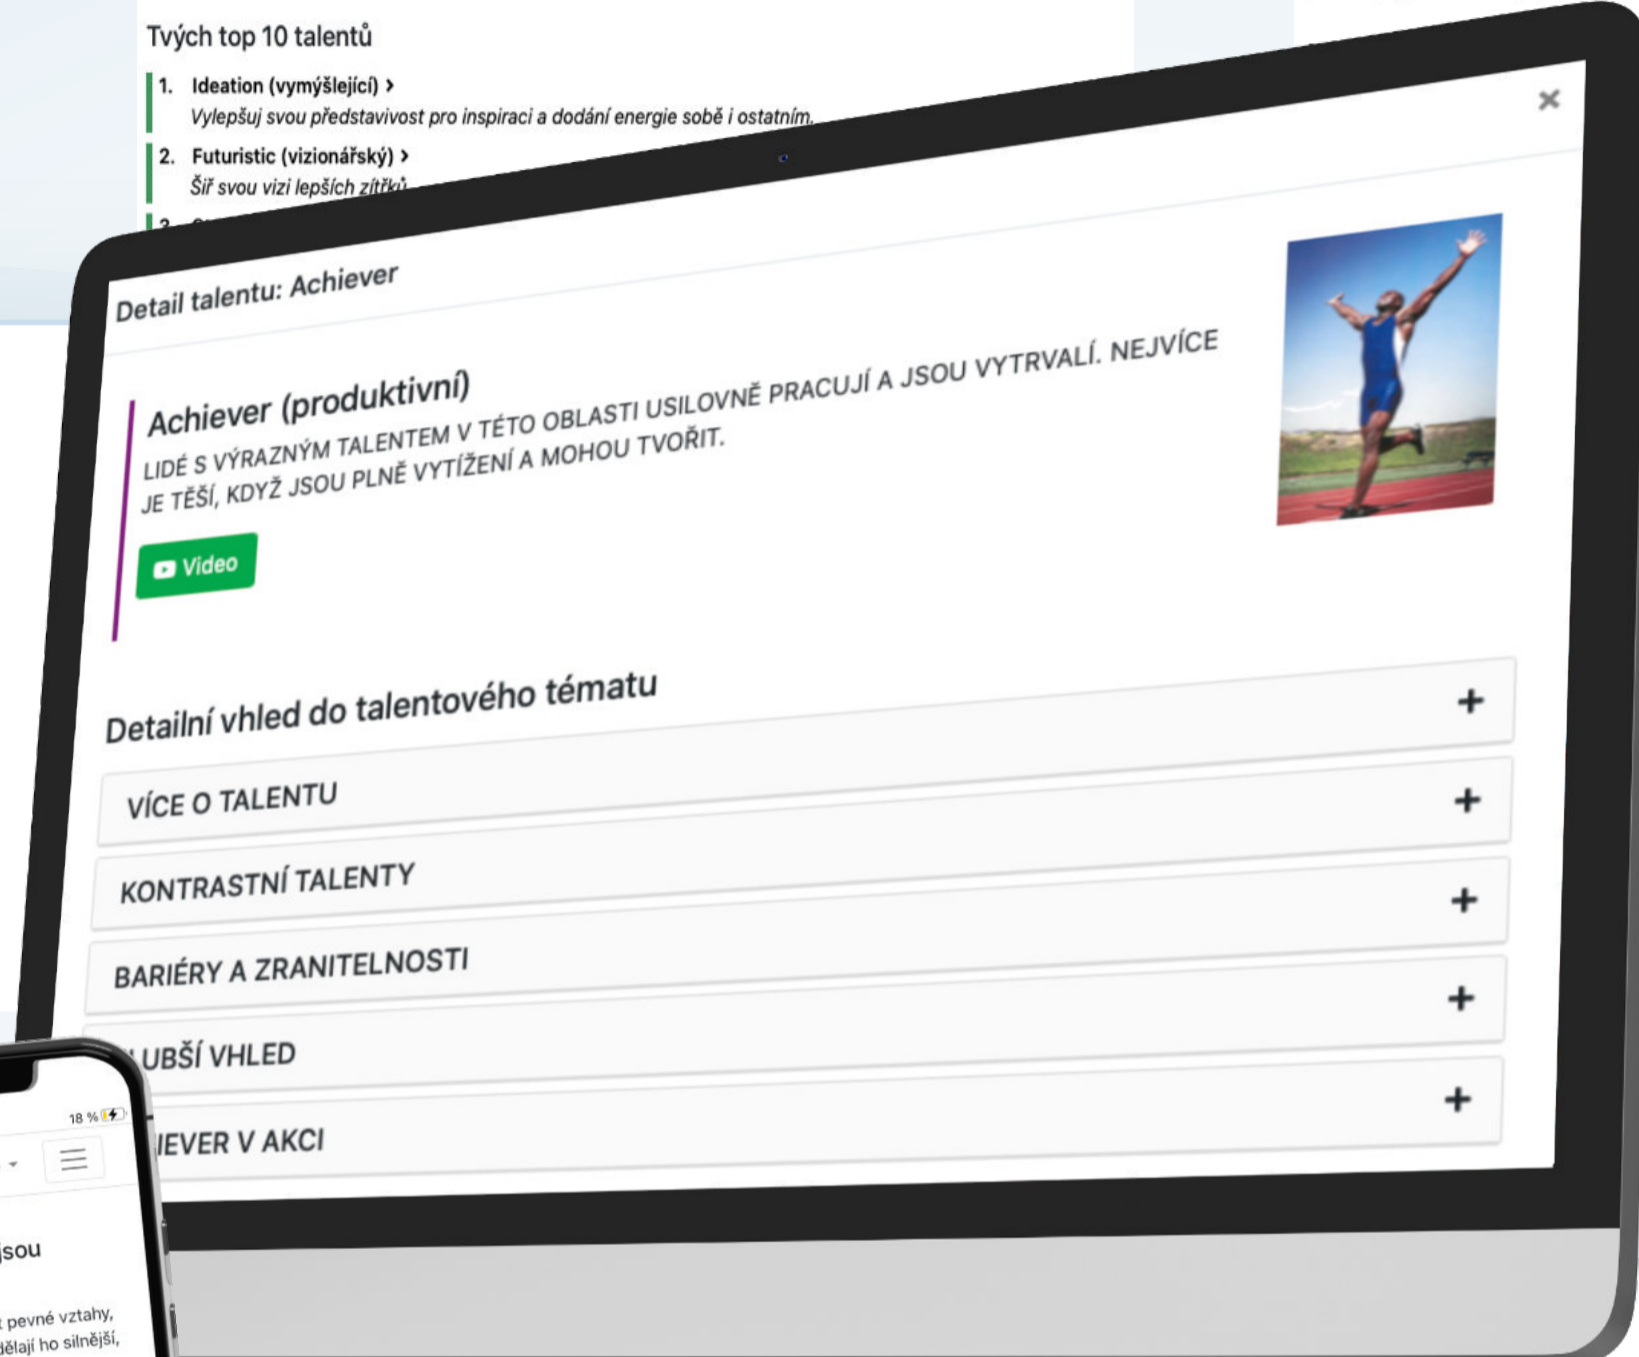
Tvých top 10 talentů

1. Ideation (vymýšlející) ›
Vylepšuj svou představivost pro inspiraci a dodání energie sobě i ostatním.

2. Futuristic (vizionářský) ›
Šiř svou vizi lepších zítřků

Detail talentu: Achiever

×

Achiever (produktivní)
LIDÉ S VÝRAZNÝM TALENTEM V TÉTO OBLASTI USILOVNĚ PRACUJÍ A JSOU VYTRVALÍ. NEJVÍCE JE TĚŠÍ, KDYŽ JSOU PLNĚ VYTÍŽENÍ A MOHOU TVOŘIT.

Video

Detailní vhled do talentového tématu +

VÍCE O TALENTU +

KONTRASTNÍ TALENTY +

BARIÉRY A ZRANITELNOSTI +

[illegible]UBŠÍ VHLED +

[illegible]IEVER V AKCI

18 %

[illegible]jsou

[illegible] pevné vztahy,
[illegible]dělají ho silnější,